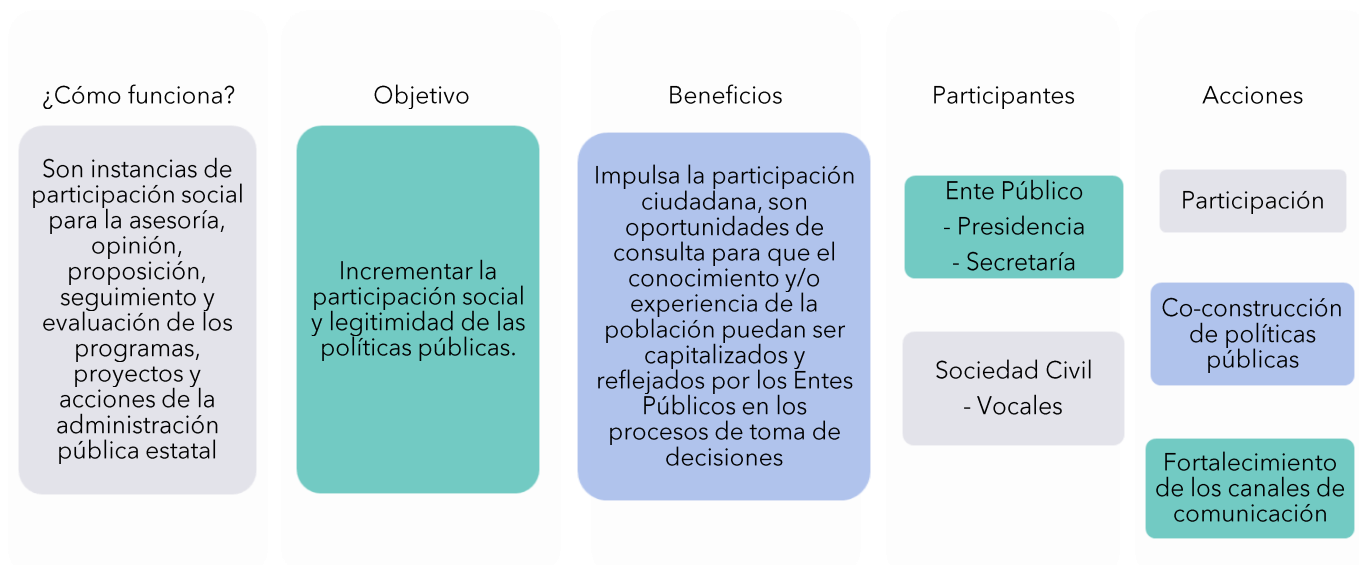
¿Cómo funciona?

Son instancias de participación social para la asesoría, opinión, proposición, seguimiento y evaluación de los programas, proyectos y acciones de la administración pública estatal

Objetivo

Incrementar la participación social y legitimidad de las políticas públicas.

Beneficios

Impulsa la participación ciudadana, son oportunidades de consulta para que el conocimiento y/o experiencia de la población puedan ser capitalizados y reflejados por los Entes Públicos en los procesos de toma de decisiones

Participantes

Ente Público
- Presidencia
- Secretaría

Sociedad Civil
- Vocales

Acciones

Participación

Co-construcción de políticas públicas

Fortalecimiento de los canales de comunicación